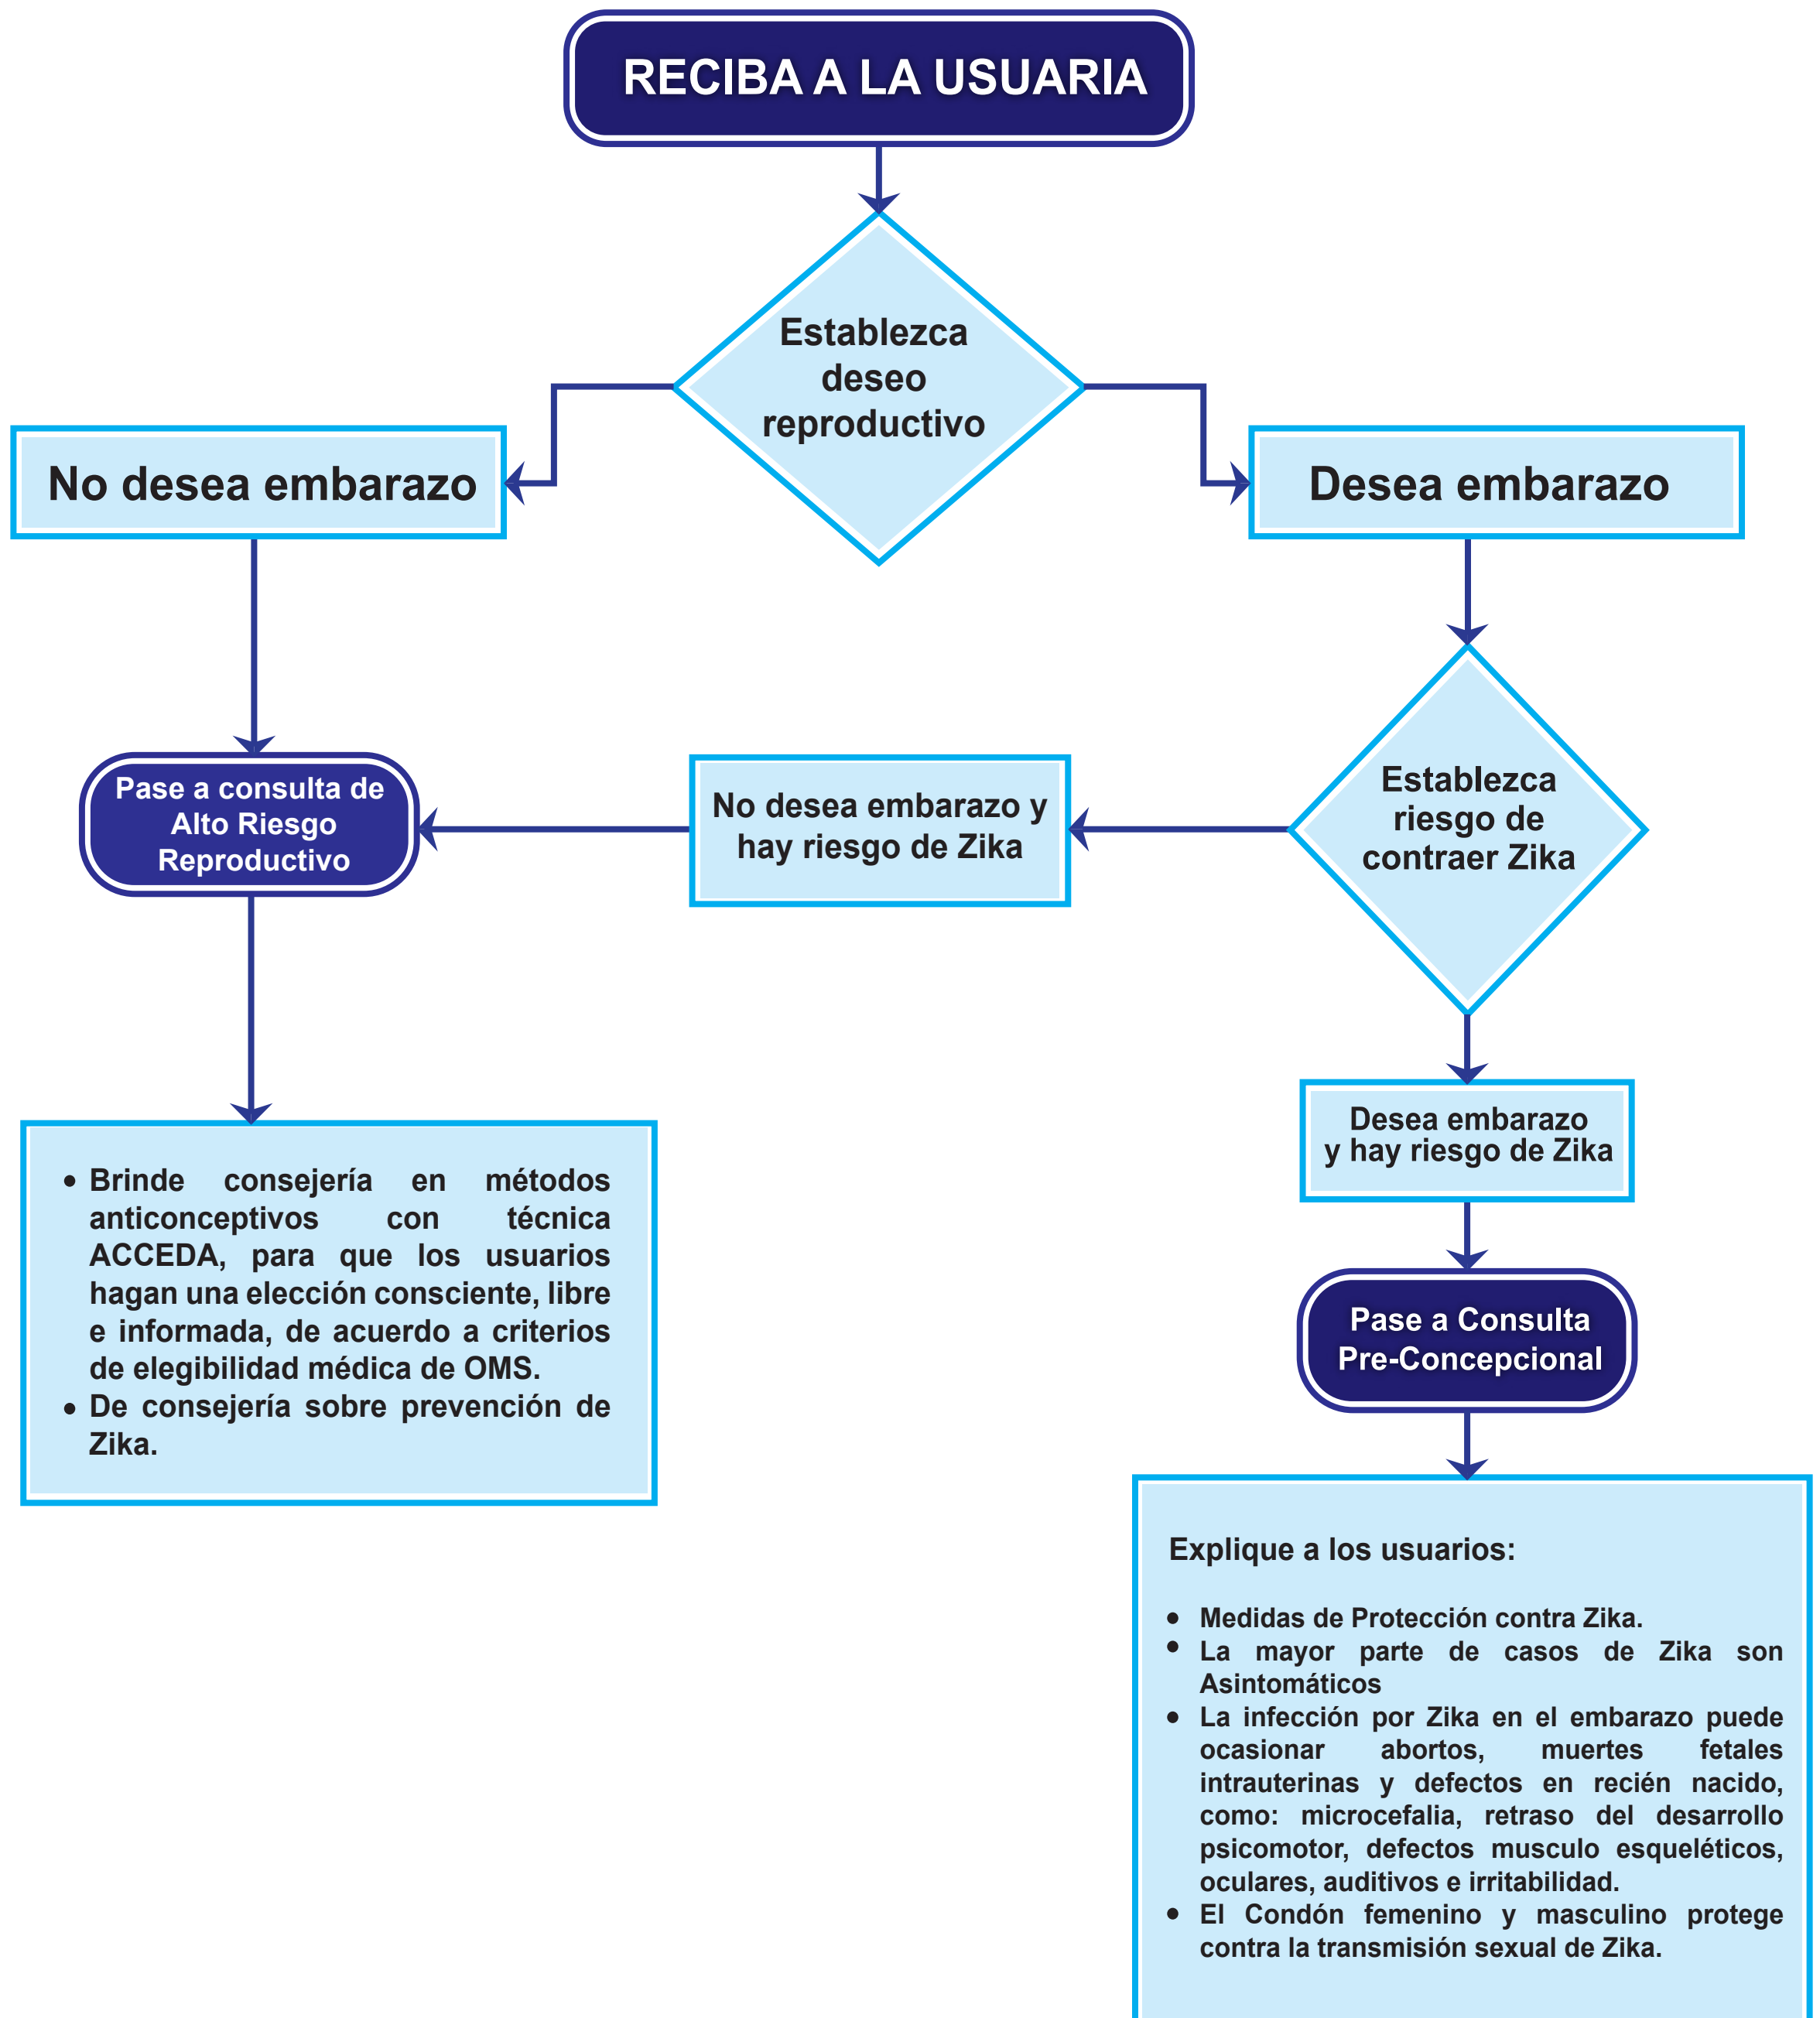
RECIBA A LA USUARIA

Establezca deseo reproductivo

No desea embarazo

Desea embarazo

Establezca riesgo de contraer Zika

No desea embarazo y hay riesgo de Zika

Pase a consulta de Alto Riesgo Reproductivo

Desea embarazo y hay riesgo de Zika

Pase a Consulta Pre-Concepcional

- Brinde consejería en métodos anticonceptivos con técnica ACCEDA, para que los usuarios hagan una elección consciente, libre e informada, de acuerdo a criterios de elegibilidad médica de OMS.
- De consejería sobre prevención de Zika.

Explique a los usuarios:

- Medidas de Protección contra Zika.
- La mayor parte de casos de Zika son Asintomáticos
- La infección por Zika en el embarazo puede ocasionar abortos, muertes fetales intrauterinas y defectos en recién nacido, como: microcefalia, retraso del desarrollo psicomotor, defectos musculo esqueléticos, oculares, auditivos e irritabilidad.
- El Condón femenino y masculino protege contra la transmisión sexual de Zika.